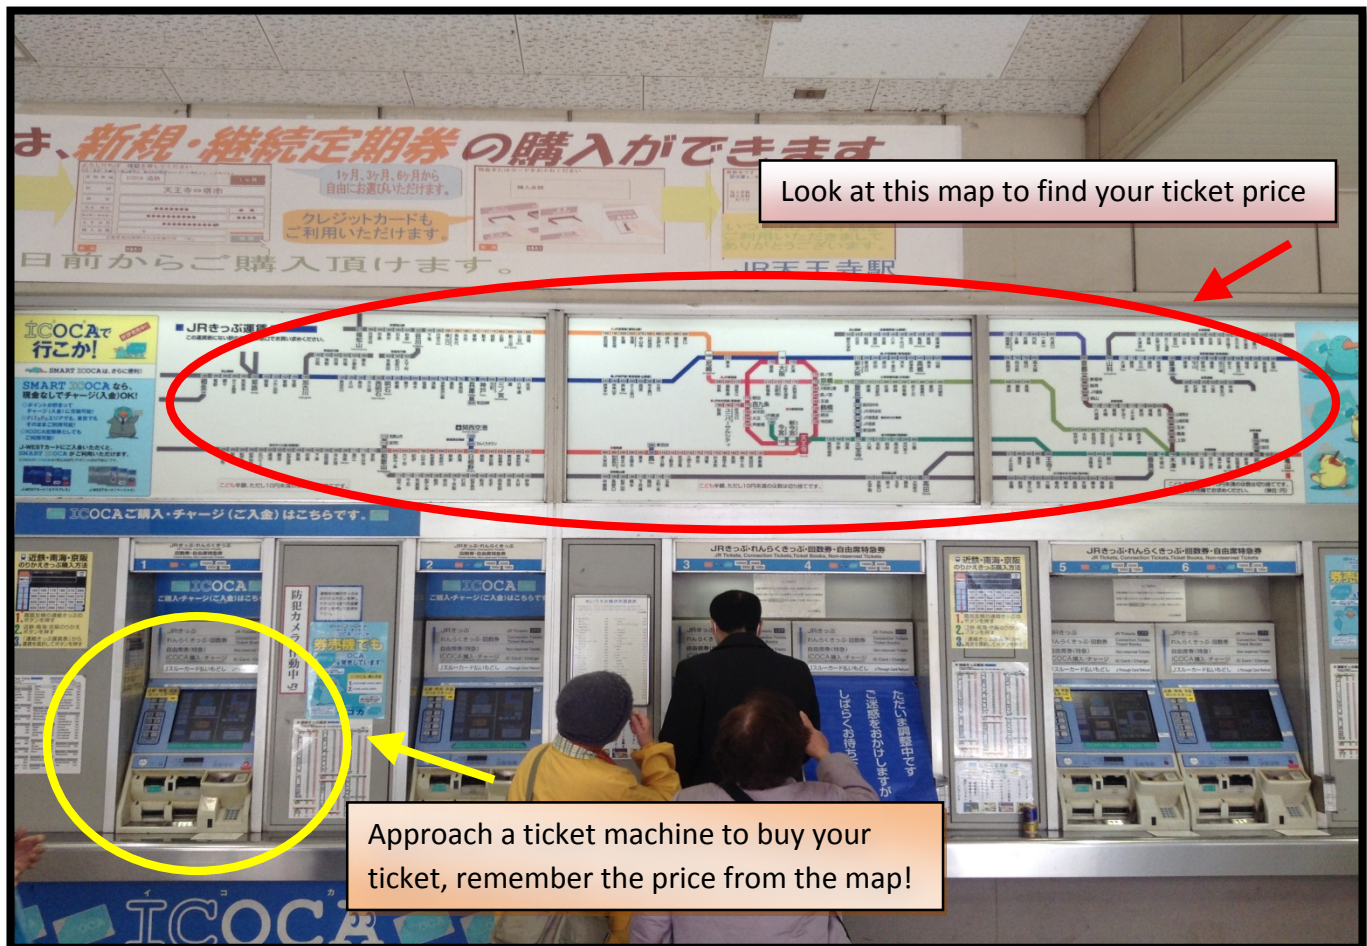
は、新規・継続定期券の購入ができます

1ヶ月、3ヶ月、6ヶ月から自由にお選びいただけます。

クレジットカードもご利用いただけます。

日前からご購入頂けます。

JR天王寺駅

Look at this map to find your ticket price

ICOCAで行こか!

JRきっぷ運賃

SMART ICOCAなら、現金なしでチャージ(入金)OK!

ICOCAご購入・チャージ(ご入金)はこちらです。

ICOCA

ICOCA

JRきっぷ・れんらくきっぷ・回数券・自由席特急券

JRきっぷ・れんらくきっぷ・回数券・自由席特急券

近鉄・南海・京阪のりかえきっぷ購入方法

近鉄・南海・京阪のりかえきっぷ購入方法

防犯カメラ作動中

券売機でも

ただいま調整中です

ご迷惑をおかけしますが

しばらくお待ち

Approach a ticket machine to buy your ticket, remember the price from the map!

ICOCA